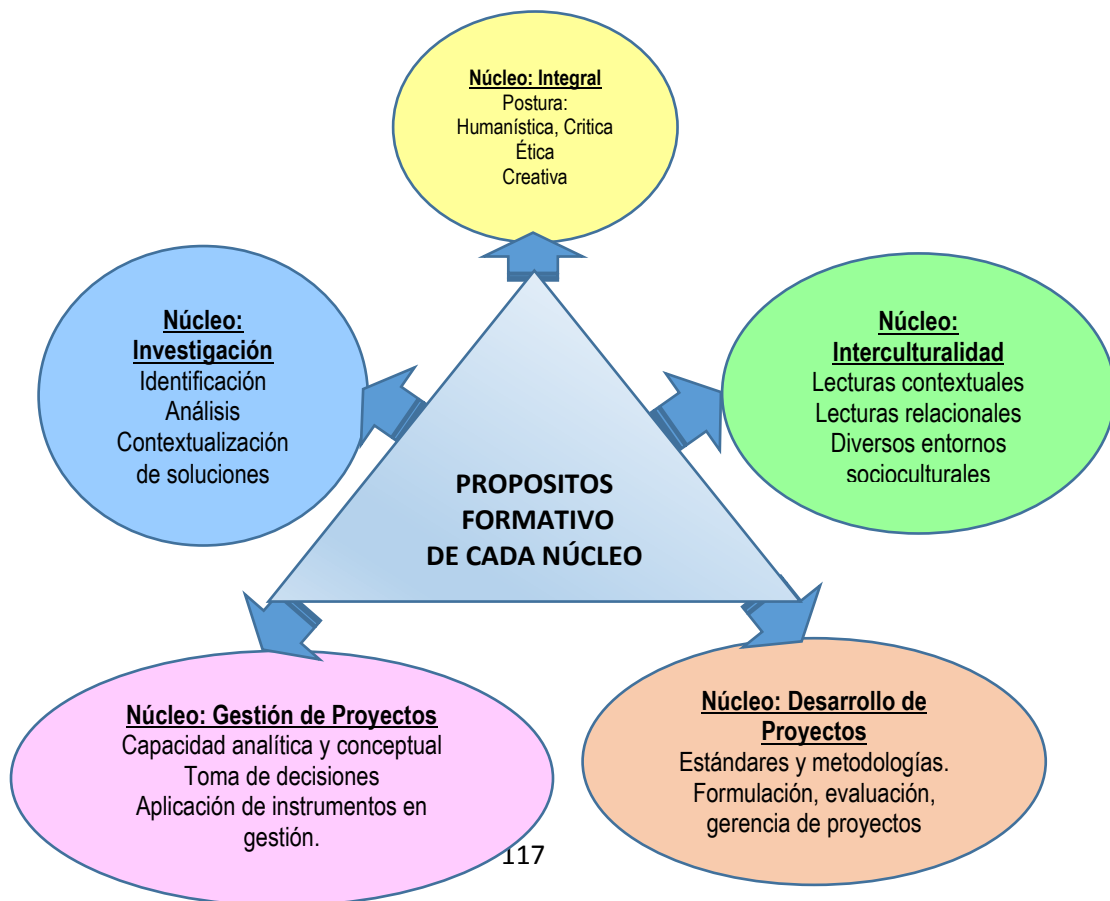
Núcleo: Integral
Postura:
Humanística, Critica
Ética
Creativa

Núcleo: Investigación
Identificación
Análisis
Contextualización de soluciones

Núcleo: Interculturalidad
Lecturas contextuales
Lecturas relacionales
Diversos entornos socioculturales

PROPOSITOS FORMATIVO DE CADA NÚCLEO

Núcleo: Gestión de Proyectos
Capacidad analítica y conceptual
Toma de decisiones
Aplicación de instrumentos en gestión.

Núcleo: Desarrollo de Proyectos
Estándares y metodologías.
Formulación, evaluación, gerencia de proyectos

117